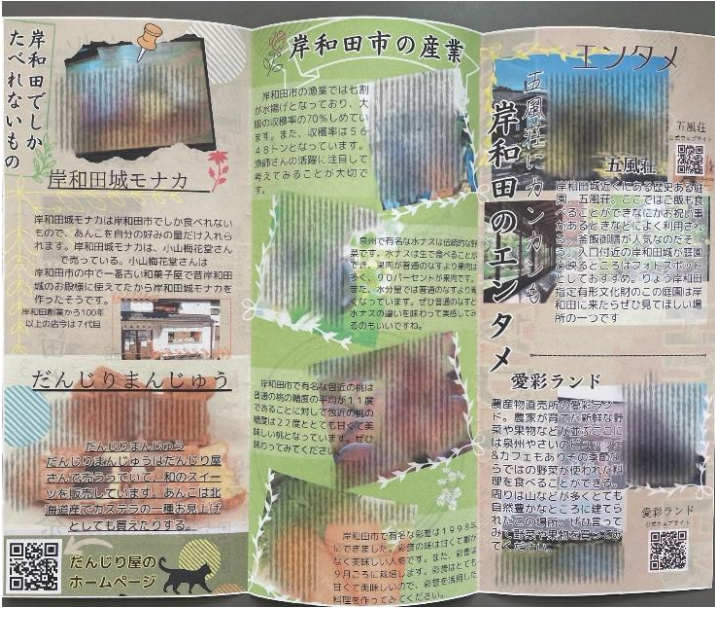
岸和田でしかたべれないもの

岸和田城モナカ

岸和田城モナカは岸和田市でしか食べれないもので、あんこを自分の好みの量だけ入れられます。岸和田城モナカは、小山梅花堂さんで売っています。小山梅花堂さんは岸和田市の中で一番古い和菓子屋で昔岸和田城のお殿様に使えてたから岸和田城モナカを作ったそうです。

岸和田創業から100年以上のお店は7代目

だんじりまんじゅう

だんじりまんじゅう
だんじりまんじゅうはだんじり屋さんで売っていて、和のスイーツを販売しています。あんこは北海道産でカステラの一種お見上げとしても買えたりする。

だんじり屋のホームページ

岸和田市の産業

岸和田市の漁業では七割が水揚げとなっており、大阪の収穫量の70%しめています。また、収穫率は5648トンとなっています。漁師さんの活躍に注目して考えてみることが大切です。

泉州で有名な水ナスは伝統的な野菜です。水ナスは玉で食べることができ、原産が普通のなすより栄養素が多く、90パーセントが水分です。また、水分量では普通のなすより多くなっています。ぜひ普通のなすと水ナスの違いを味わって実感してみるのもいいですね。

岸和田市で有名な包近の桃は普通の桃の糖度の平均が11度であることに対して包近の桃の糖度は22度ととても甘く美味しい桃となっています。ぜひ味わってみてください

岸和田市で有名な彩雲は1998年にできました。彩雲の味は甘くて酸味なく美味しい人気です。また、彩雲は9月ごろに栽培します。彩雲はとても甘くて美味しいので、彩雲を使用した料理を作ってみてください。

エンタメ

五風荘にカンカン!
岸和田のエンタメ

五風荘

五風荘
ロゴタップでサイト

岸和田城近くにある歴史ある庭園、五風荘。ここではご飯も食べることができなかお祝い事があるときなどによく利用されます。接客の人気なのたてす。入口付近の岸和田城が背景に見えることはフォトスポットとしておすすめ。りょう岸和田指定有形文化財のこの庭園は岸和田に来たらぜひ見てほしい場所の一つです

愛彩ランド

農産物直売所の愛彩ランド。農家が育てた新鮮な野菜や果物などが並ぶここには泉州やさいのピュッフェ&カフェもあり、その季節ならではの野菜が使われた料理を食べることができる。周りは山などが多くとても自然豊かなところに建てられた場所。ぜひ言ってみて新鮮な果物を食べてください。

愛彩ランド
ロゴタップでサイト